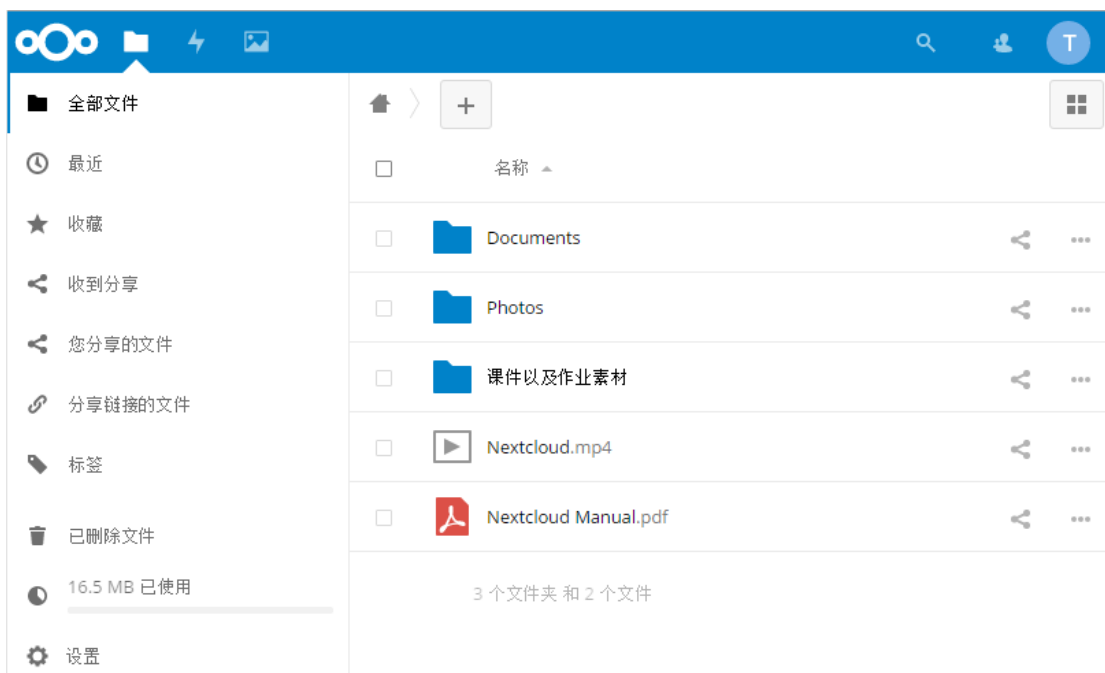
T

全部文件

最近

收藏

收到分享

您分享的文件

分享链接的文件

标签

已删除文件

16.5 MB 已使用

设置

+

名称

Documents

Photos

课件以及作业素材

Nextcloud.mp4

Nextcloud Manual.pdf

3 个文件夹 和 2 个文件